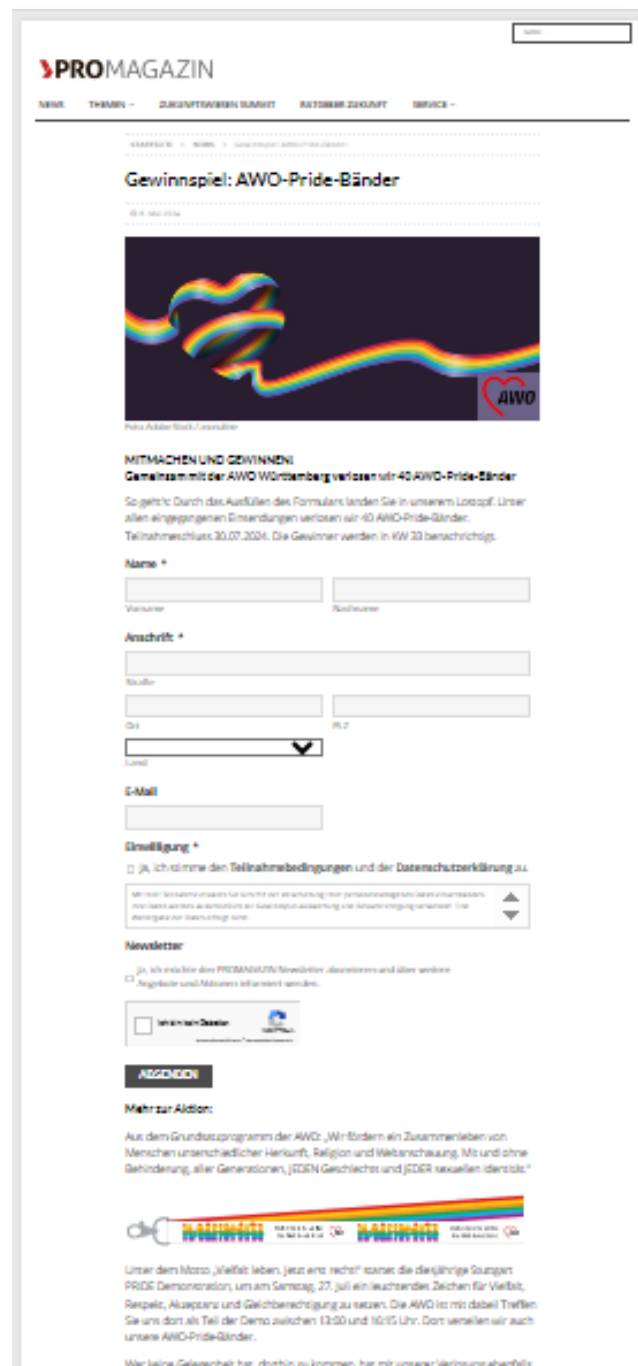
PROMAGAZIN

NEWS THEMEN ZUKUNFTSWEBEN SUMMIT RATGEBER ZUKUNFT SERVICE

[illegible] > NEWS > Gewinnspiel: AWO-Pride-Bänder

Gewinnspiel: AWO-Pride-Bänder

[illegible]

AWO

Foto: Adobe Stock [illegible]

MITMACHEN UND GEWINNEN!
Gemeinsam mit der AWO Württemberg verlosen wir 40 AWO-Pride-Bänder

So geht's: Durch das Ausfüllen des Formulars landen Sie in unserem Lostopf. Unter allen eingegangenen Einsendungen verlosen wir 40 AWO-Pride-Bänder. Teilnahmeschluss 30.07.2024. Die Gewinner werden in KW 33 benachrichtigt.

Name *

Vorname Nachname

Anschrift *

Straße

Ort PLZ

Land

E-Mail

Einwilligung *

Ja, ich stimme den Teilnahmebedingungen und der Datenschutzerklärung zu.

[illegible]

Newsletter

Ja, ich möchte den PROMAGAZIN Newsletter abonnieren und über weitere Angebote und Aktionen informiert werden.

Ich bin kein Roboter.

ABSENDEN

Mehr zur Aktion:

Aus dem Grundsatzprogramm der AWO: „Wir fördern ein Zusammenleben von Menschen unterschiedlicher Herkunft, Religion und Weltanschauung. Mit und ohne Behinderung, aller Generationen, JEDEN Geschlechts und JEDER sexuellen Identität."

Unter dem Motto „Vielfalt leben, jetzt erst recht!" startet die diesjährige Stuttgart PRIDE Demonstration, um am Samstag, 27. Juli ein leuchtendes Zeichen für Vielfalt, Respekt, Akzeptanz und Gleichberechtigung zu setzen. Die AWO ist mit dabei! Treffen Sie uns dort als Teil der Demo zwischen 13:00 und 16:15 Uhr. Dort verteilen wir auch unsere AWO-Pride-Bänder.

Wer keine Gelegenheit hat, dorthin zu kommen, hat mit unserer Verlosung ebenfalls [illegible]